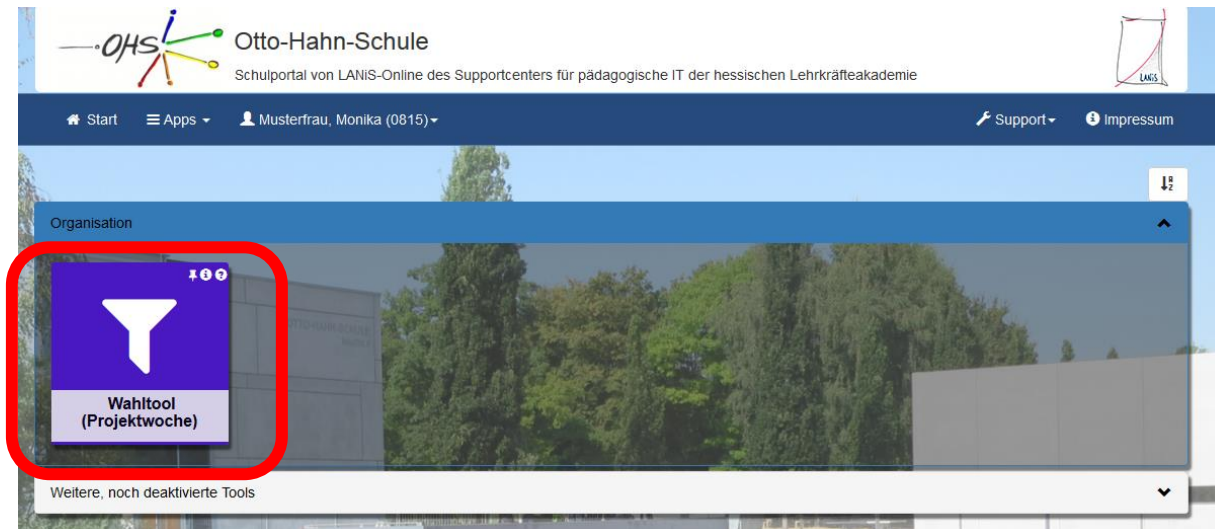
OHS

Otto-Hahn-Schule

Schulportal von LANiS-Online des Supportcenters für pädagogische IT der hessischen Lehrkräfteakademie

LANiS

Start Apps Musterfrau, Monika (0815) Support Impressum

Organisation

Wahltool (Projektwoche)

Weitere, noch deaktivierte Tools